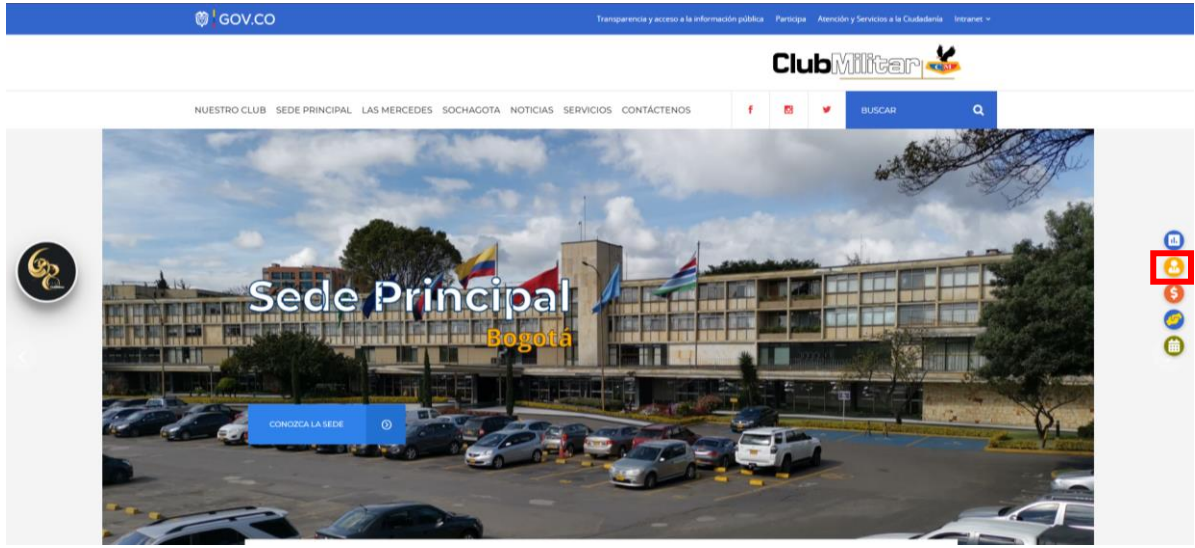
GOV.CO

Transparencia y acceso a la información pública Participa Atención y Servicios a la Ciudadanía Intranet

ClubMilitar

NUESTRO CLUB SEDE PRINCIPAL LAS MERCEDES SOCHAGOTA NOTICIAS SERVICIOS CONTÁCTENOS

BUSCAR

Sede Principal
Bogotá

CONOZCA LA SEDE